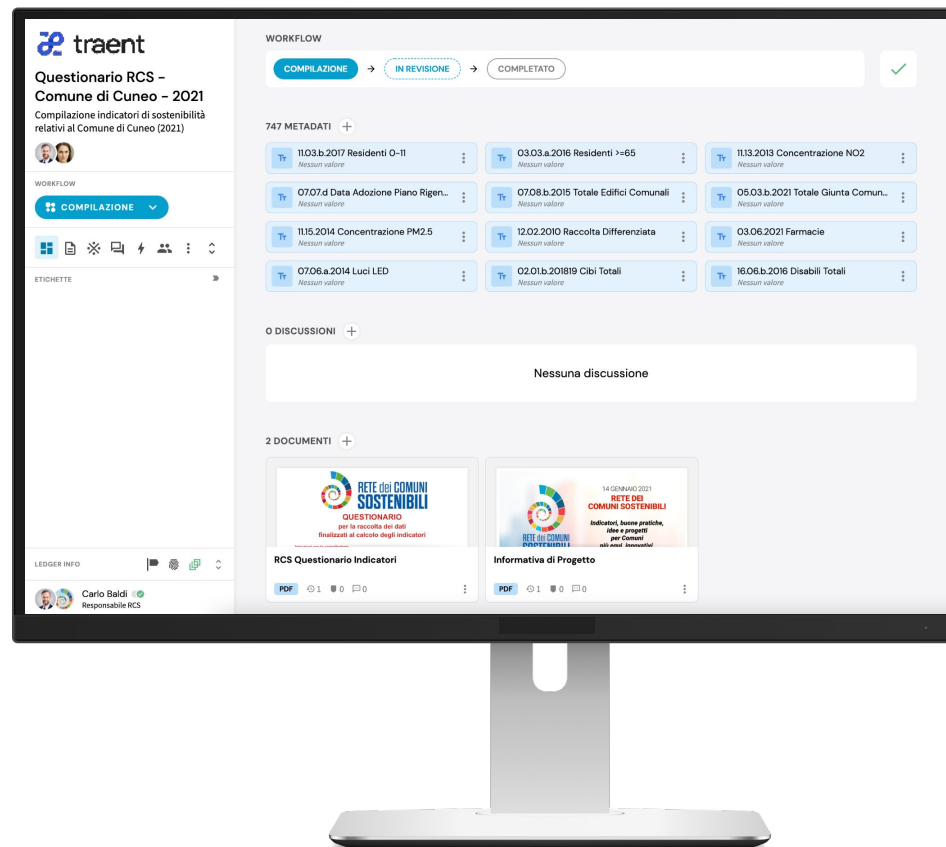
traent

Questionario RCS - Comune di Cuneo - 2021

Compilazione indicatori di sostenibilità relativi al Comune di Cuneo (2021)

WORKFLOW

COMPILAZIONE

ETICHETTE

LEDGER INFO

Carlo Baldi
Responsabile RCS

WORKFLOW

COMPILAZIONE → IN REVISIONE → COMPLETATO

747 METADATI +

| | | |
|---|---|---|
| 11.03.b.2017 Residenti 0-11 Nessun valore | 03.03.a.2016 Residenti >=65 Nessun valore | 11.13.2013 Concentrazione NO2 Nessun valore |
| 07.07.d Data Adozione Piano Rigen... Nessun valore | 07.08.b.2015 Totale Edifici Comunali Nessun valore | 05.03.b.2021 Totale Giunta Comun... Nessun valore |
| 11.15.2014 Concentrazione PM2.5 Nessun valore | 12.02.2010 Raccolta Differenziata Nessun valore | 03.06.2021 Farmacie Nessun valore |
| 07.06.a.2014 Luci LED Nessun valore | 02.01.b.201819 Cibi Totali Nessun valore | 16.06.b.2016 Disabili Totali Nessun valore |

0 DISCUSSIONI +

Nessuna discussione

2 DOCUMENTI +

RETE dei COMUNI SOSTENIBILI
QUESTIONARIO
per la raccolta dei dati finalizzati al calcolo degli indicatori

RCS Questionario Indicatori
PDF 1 0 0

14 GENNAIO 2021
RETE DEI COMUNI SOSTENIBILI
Indicatori, buone pratiche, idee e progetti per Comuni più equi, innovativi
RETE dei COMUNI SOSTENIBILI

Informativa di Progetto
PDF 1 0 0